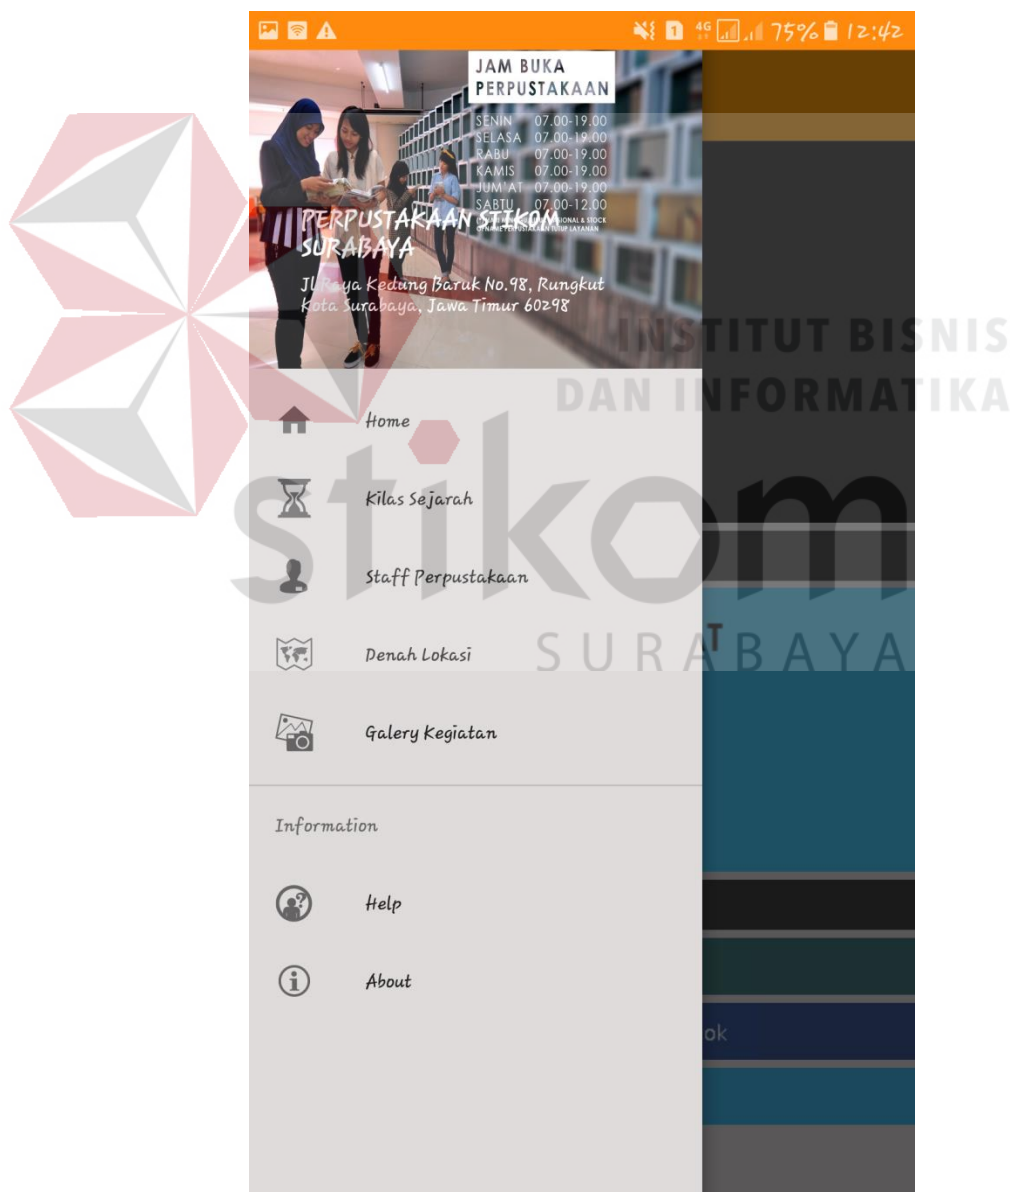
4G 75% 12:42

JAM BUKA PERPUSTAKAAN

| | |
|---|---|
| SENIN | 07.00-19.00 |
| SELASA | 07.00-19.00 |
| RABU | 07.00-19.00 |
| KAMIS | 07.00-19.00 |
| JUM'AT | 07.00-19.00 |
| SABTU | 07.00-12.00 |

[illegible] IONAL & STOCK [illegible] PERPUSTAKAAN TUTUP LAYANAN

PERPUSTAKAAN STIKOM SURABAYA

Jl. Raya Kedung Baruk No.98, Rungkut Kota Surabaya, Jawa Timur 60298

INSTITUT BISNIS DAN INFORMATIKA

Home

Kilas Sejarah

stikom

Staff Perpustakaan

Denah Lokasi

SURABAYA

Galery Kegiatan

Information

Help

About

ok